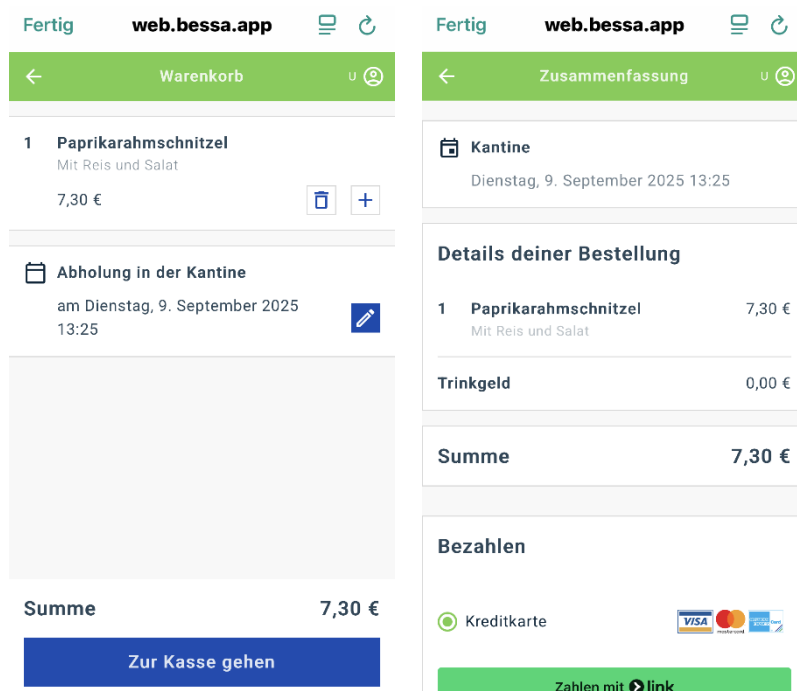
Fertig web.bessa.app

Warenkorb U

1 Paprikarahmschnitzel
Mit Reis und Salat
7,30 €

Abholung in der Kantine
am Dienstag, 9. September 2025 13:25

Summe 7,30 €

Zur Kasse gehen

Fertig web.bessa.app

Zusammenfassung U

Kantine
Dienstag, 9. September 2025 13:25

Details deiner Bestellung

1 Paprikarahmschnitzel 7,30 €
Mit Reis und Salat

Trinkgeld 0,00 €

Summe 7,30 €

Bezahlen

Kreditkarte

VISA mastercard

Zahlen mit link